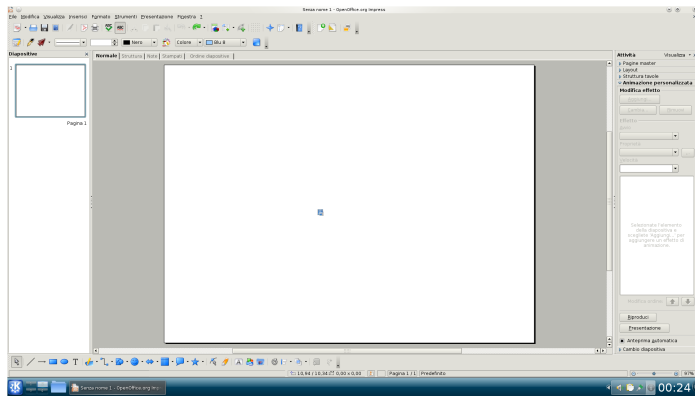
Senza nome 1 - OpenOffice.org Impress

File Modifica Visualizza Inserisci Formato Strumenti Presentazione Finestra ?

Nero Colore Blu 8

Diapositive

1

Pagina 1

Normale Struttura Note Stampati Ordine diapositive

Attività Visualizza

Pagine master

Layout

Struttura tavole

Animazione personalizzata

Modifica effetto

Effetto

Avvio

Proprietà

Velocità

Seleziona l'elemento della diapositiva e scegliere 'Aggiungi...' per aggiungere un effetto di animazione.

Riproduci

Presentazione

Anteprima automatica

Cambio diapositiva

13,94 / 16,34 0,00 x 0,00 Pagina 1 / 1 Predefinito

97%

Senza nome 1 - OpenOffice.org Imp

00:24